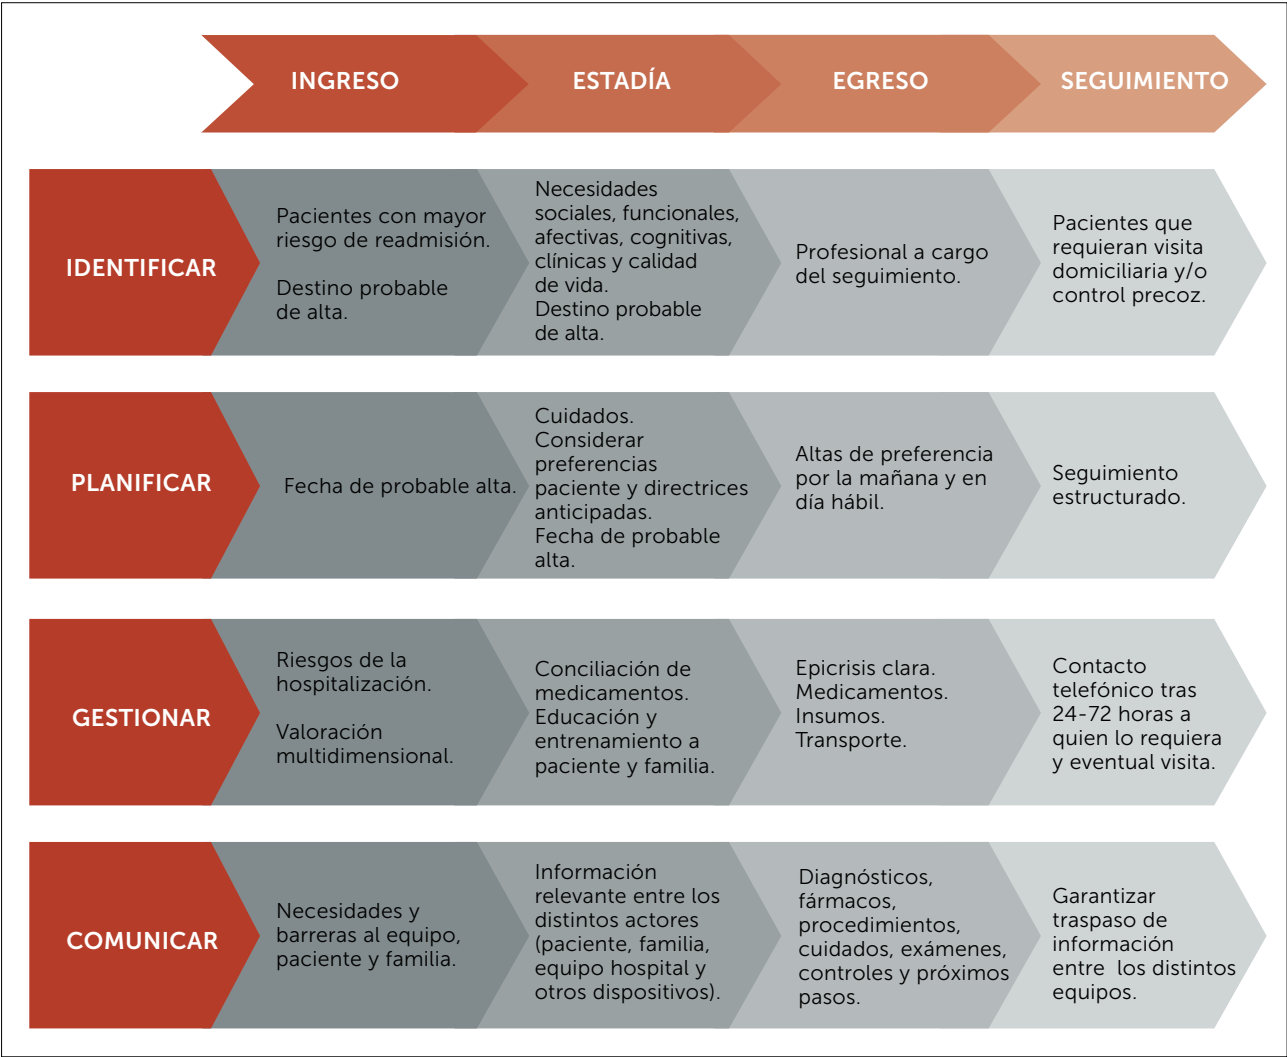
|  | INGRESO | ESTADÍA | EGRESO | SEGUIMIENTO |
|---|---|---|---|---|
| IDENTIFICAR | Pacientes con mayor riesgo de readmisión. Destino probable de alta. | Necesidades sociales, funcionales, afectivas, cognitivas, clínicas y calidad de vida. Destino probable de alta. | Profesional a cargo del seguimiento. | Pacientes que requieran visita domiciliaria y/o control precoz. |
| PLANIFICAR | Fecha de probable alta. | Cuidados. Considerar preferencias paciente y directrices anticipadas. Fecha de probable alta. | Altas de preferencia por la mañana y en día hábil. | Seguimiento estructurado. |
| GESTIONAR | Riesgos de la hospitalización. Valoración multidimensional. | Conciliación de medicamentos. Educación y entrenamiento a paciente y familia. | Epicrisis clara. Medicamentos. Insumos. Transporte. | Contacto telefónico tras 24-72 horas a quien lo requiera y eventual visita. |
| COMUNICAR | Necesidades y barreras al equipo, paciente y familia. | Información relevante entre los distintos actores (paciente, familia, equipo hospital y otros dispositivos). | Diagnósticos, fármacos, procedimientos, cuidados, exámenes, controles y próximos pasos. | Garantizar traspaso de información entre los distintos equipos. |